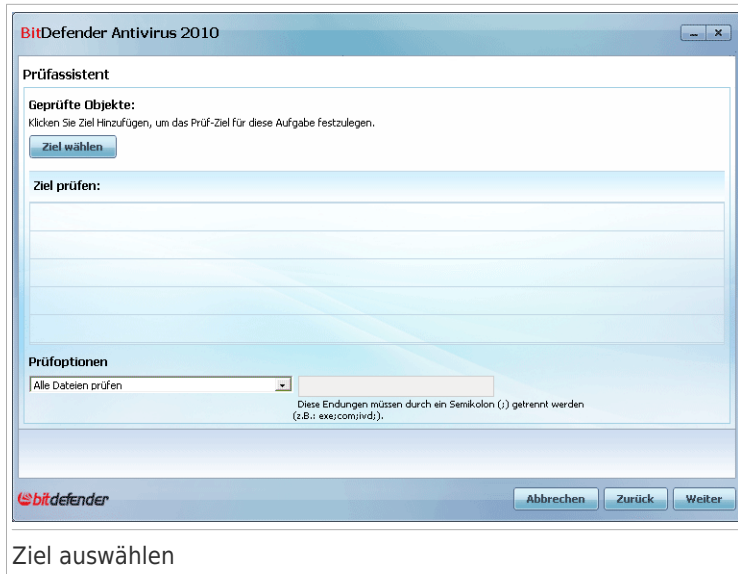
BitDefender Antivirus 2010

Prüfassistent

Geprüfte Objekte:
Klicken Sie Ziel Hinzufügen, um das Prüf-Ziel für diese Aufgabe festzulegen.

Ziel wählen

Ziel prüfen:

Prüfoptionen

Alle Dateien prüfen

Diese Endungen müssen durch ein Semikolon (;) getrennt werden (z.B.: exe;com;ivd;).

bitdefender

Abbrechen

Zurück

Weiter

Ziel auswählen